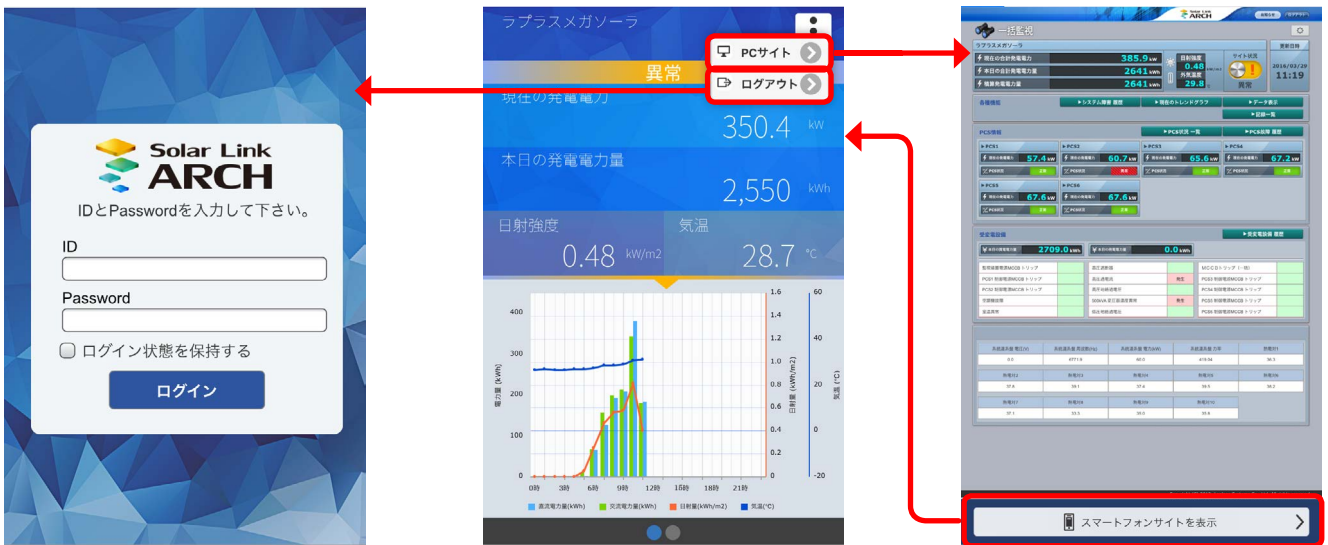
Solar Link ARCH

IDとPasswordを入力して下さい。

ID

Password

ログイン状態を保持する

ログイン

ラプラスメガソーラ

PCサイト

異常

ログアウト

現在の発電電力

350.4 kW

本日の発電電力量

2,550 kWh

日射強度

0.48 kW/m2

気温

28.7 ℃

400
300
200
100
0
電力量 (kWh)

1.6
1.4
1.2
1.0
0.8
0.6
0.4
0.2
0
日射量 (kWh/m2)

60
40
20
0
-20
気温 (℃)

0時 3時 6時 9時 12時 15時 18時 21時

直流電力量(kWh) 交流電力量(kWh) 日射量(kWh/m2) 気温(℃)

ARCH

一括監視

ラプラスメガソーラ

現在の合計発電電力 385.9 kW
本日の合計発電電力量 2641 kWh
積算発電電力量 2641 kWh

日射強度 0.48
外気温度 29.8

サイト状況
発報

更新日時
2016/02/20
11:19

各種機能
▶システム障害 履歴
▶現在のトレンドグラフ
▶データ表示
▶記録一覧

PCS情報
▶PCS状況一覧
▶PCS故障 履歴

▶PCS1 57.4 kW
▶PCS2 60.7 kW
▶PCS3 65.6 kW
▶PCS4 67.2 kW
▶PCS5 67.6 kW
▶PCS6 67.6 kW

受変電設備
▶受変電設備 履歴

2709.0 kWh
0.0 kWh

スマートフォンサイトを表示